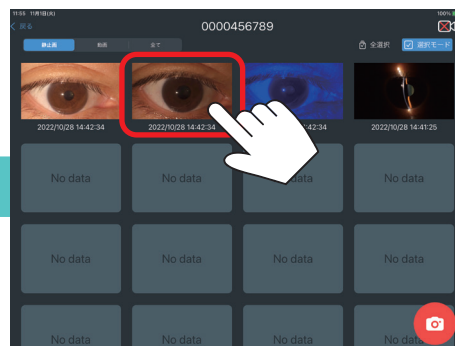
13:55 11月1日(火)

100%

< 戻る

0000456789

静止画 動画 全て

全選択 選択モード

2022/10/28 14:42:34

2022/10/28 14:42:34

:42:34

2022/10/28 14:41:25

No data

No data

No data

No data

No data

No data

No data

No data

No data

No data

No data

No data